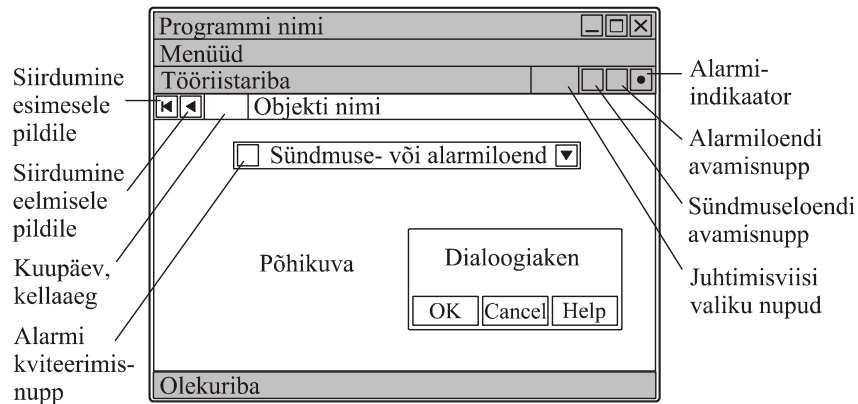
Programmi nimi
Menüüd
Tööriistariba
Objekti nimi
Sündmuse- või alarmiloend
Põhikuva
Dialoogiaken
OK
Cancel
Help
Olekuriba

Siirdumine esimesele pildile
Siirdumine eelmisele pildile
Kuupäev, kellaaeg
Alarmi kviteerimisnupp

Alarmiindikaator
Alarmiloendi avamisnupp
Sündmuseloendi avamisnupp
Juhtimisviisi valiku nupud